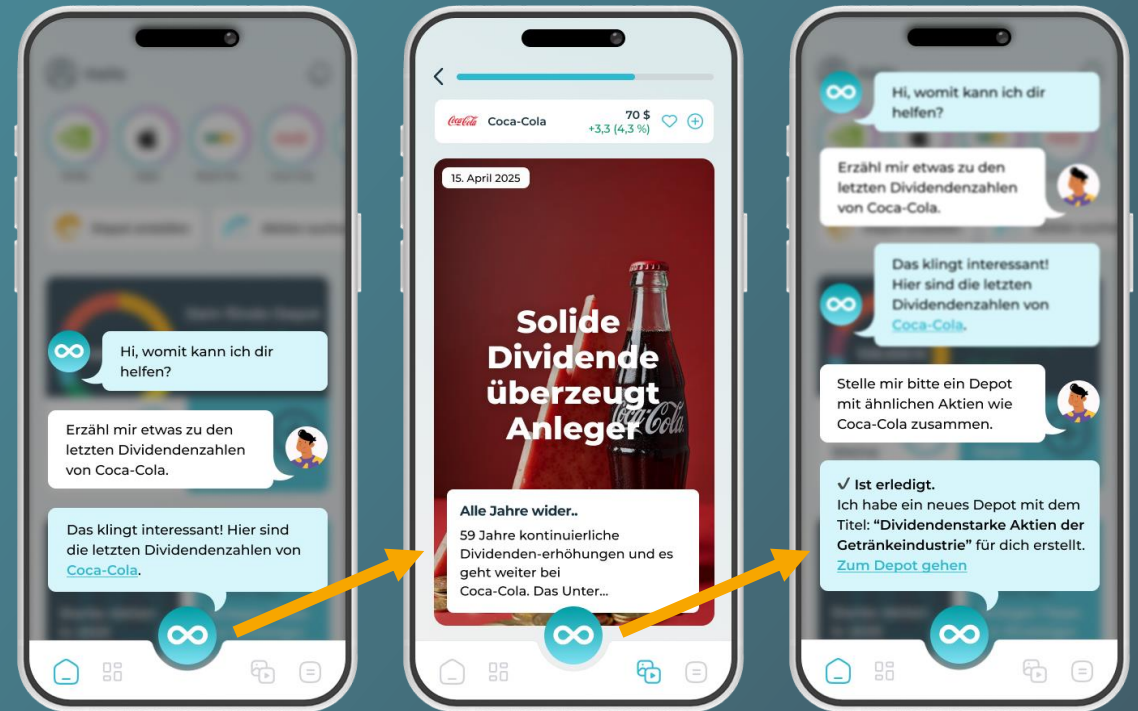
Hi, womit kann ich dir helfen?

Erzähl mir etwas zu den letzten Dividendenzahlen von Coca-Cola.

Das klingt interessant! Hier sind die letzten Dividendenzahlen von Coca-Cola.

Coca-Cola
Coca-Cola
70 $
+3,3 (4,3 %)

15. April 2025

Solide Dividende überzeugt Anleger

Coca-Cola

Alle Jahre wider..
59 Jahre kontinuierliche Dividenden-erhöhungen und es geht weiter bei Coca-Cola. Das Unter...

Hi, womit kann ich dir helfen?

Erzähl mir etwas zu den letzten Dividendenzahlen von Coca-Cola.

Das klingt interessant! Hier sind die letzten Dividendenzahlen von Coca-Cola.

Stelle mir bitte ein Depot mit ähnlichen Aktien wie Coca-Cola zusammen.

✓ Ist erledigt.
Ich habe ein neues Depot mit dem Titel: **“Dividendenstarke Aktien der Getränkeindustrie”** für dich erstellt.
Zum Depot gehen